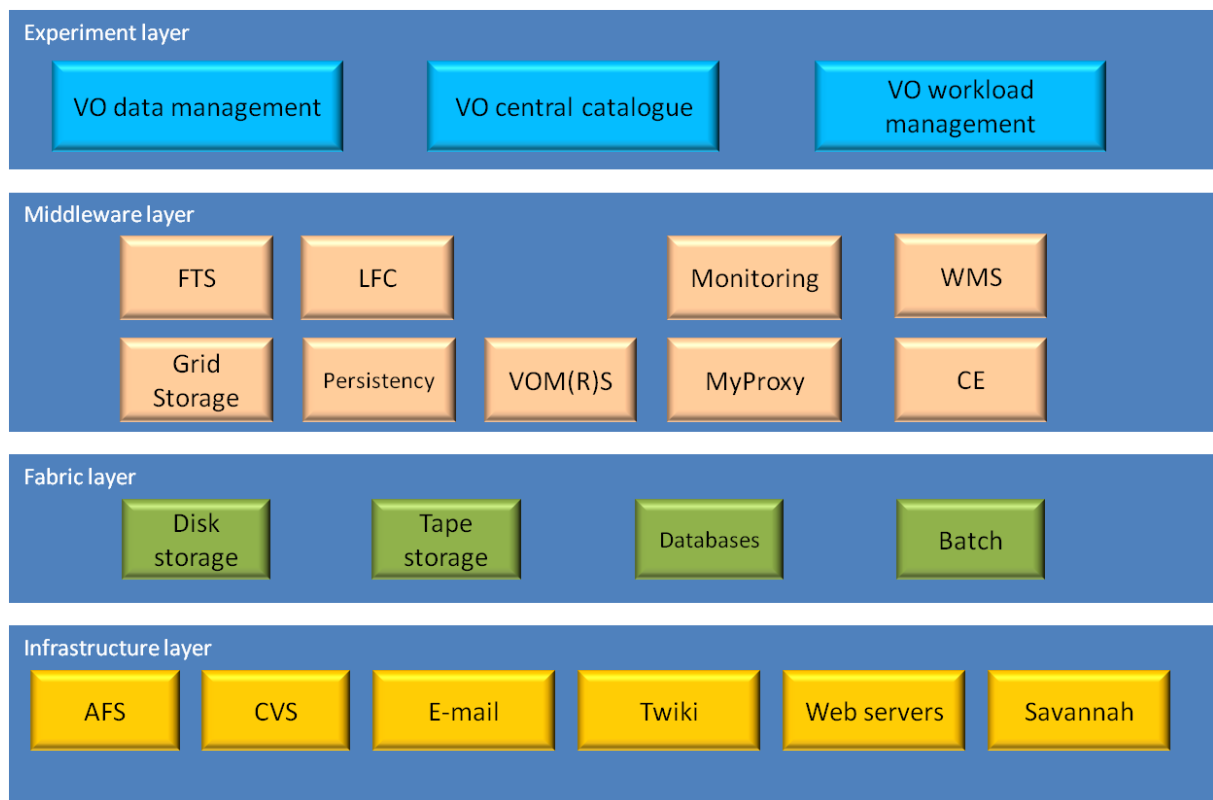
Experiment layer

VO data management

VO central catalogue

VO workload management

Middleware layer

FTS

LFC

Monitoring

WMS

Grid Storage

Persistency

VOM(R)S

MyProxy

CE

Fabric layer

Disk storage

Tape storage

Databases

Batch

Infrastructure layer

AFS

CVS

E-mail

Twiki

Web servers

Savannah